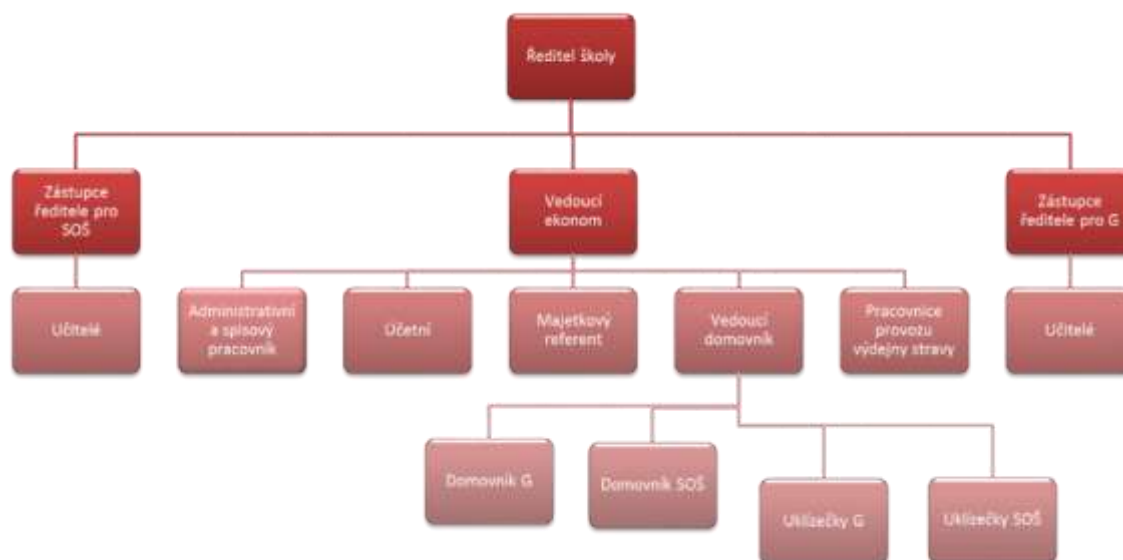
Ředitel školy

Zástupce ředitele pro SOŠ

Vedoucí ekonom

Zástupce ředitele pro G

Učitelé

Administrativní a spisový pracovník

Účetní

Majetkový referent

Vedoucí domovník

Pracovnice provozu výdejny stravy

Učitelé

Domovník G

Domovník SOŠ

Uklízečky G

Uklízečky SOŠ